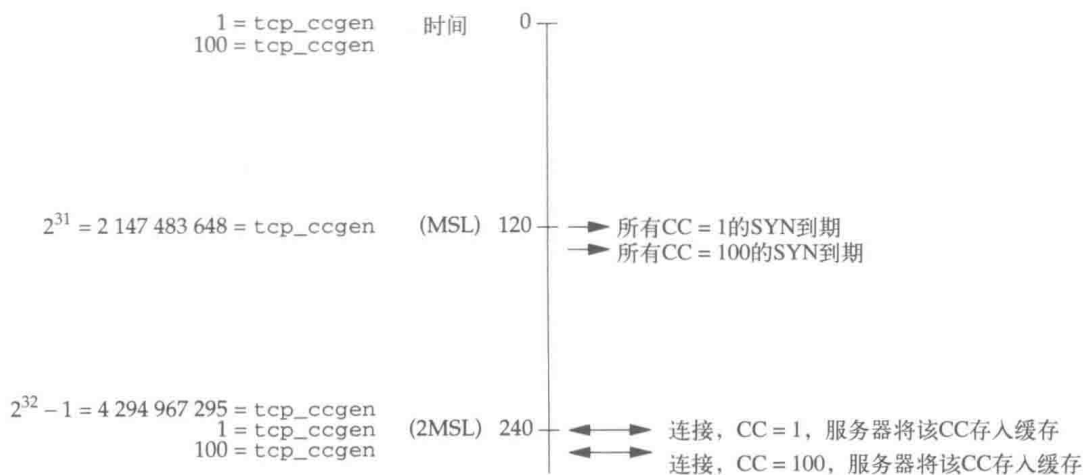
1 = tcp_ccgen
100 = tcp_ccgen
时间 0

$2^{31}$ = 2 147 483 648 = tcp_ccgen (MSL) 120
所有CC = 1的SYN到期
所有CC = 100的SYN到期

$2^{32} - 1$ = 4 294 967 295 = tcp_ccgen
1 = tcp_ccgen (2MSL) 240
100 = tcp_ccgen
连接，CC = 1，服务器将该CC存入缓存
连接，CC = 100，服务器将该CC存入缓存